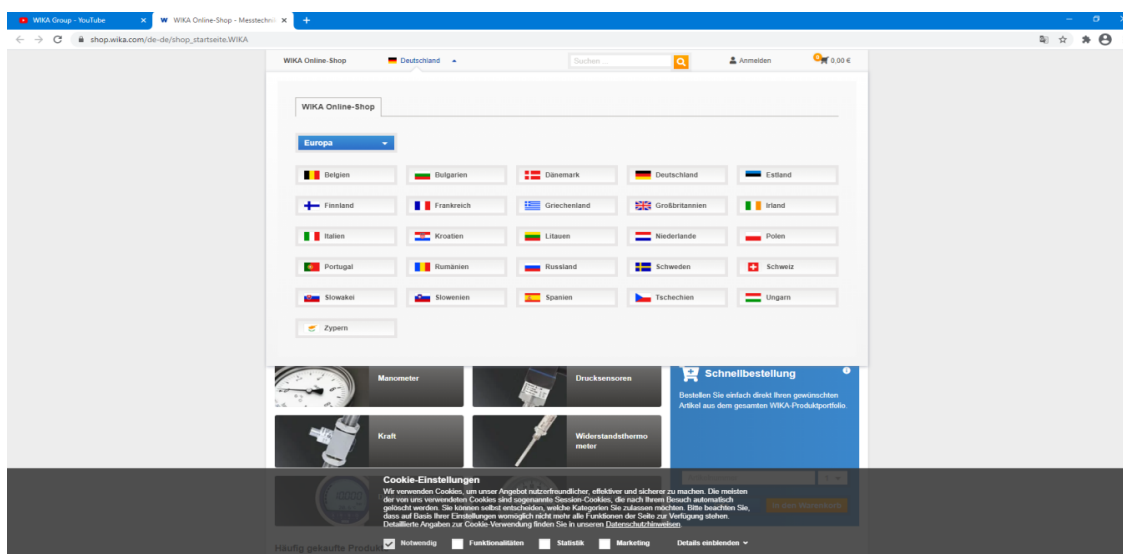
WIKA Group - YouTube
WIKA Online-Shop - Messtechnik
shop.wika.com/de-de/shop_startseite.WIKA

WIKA Online-Shop
Deutschland
Suchen ...
Anmelden
0,00 €

WIKA Online-Shop

Europa

Belgien
Bulgarien
Dänemark
Deutschland
Estland
Finnland
Frankreich
Griechenland
Großbritannien
Irland
Italien
Kroatien
Litauen
Niederlande
Polen
Portugal
Rumänien
Russland
Schweden
Schweiz
Slowakei
Slowenien
Spanien
Tschechien
Ungarn
Zypern

Manometer
Drucksensoren
Kraft
Widerstandsthermometer

Schnellbestellung
Bestellen Sie einfach direkt Ihren gewünschten Artikel aus dem gesamten WIKA-Produktportfolio.

Cookie-Einstellungen
Wir verwenden Cookies, um unser Angebot nutzerfreundlicher, effektiver und sicherer zu machen. Die meisten der von uns verwendeten Cookies sind sogenannte Session-Cookies, die nach Ihrem Besuch automatisch gelöscht werden. Sie können selbst entscheiden, welche Kategorien Sie zulassen möchten. Bitte beachten Sie, dass auf Basis Ihrer Einstellungen womöglich nicht mehr alle Funktionen der Seite zur Verfügung stehen. Detaillierte Angaben zur Cookie-Verwendung finden Sie in unseren Datenschutzhinweisen.

Häufig gekaufte Produk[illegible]

Notwendig
Funktionalitäten
Statistik
Marketing
Details einblenden